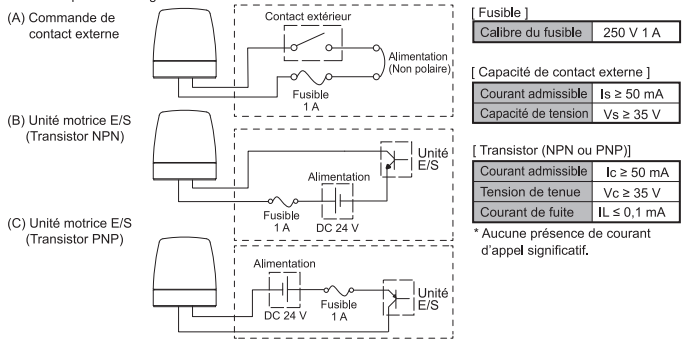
(A) Commande de contact externe

Contact extérieur

Alimentation (Non polaire)

Fusible 1 A

(B) Unité motrice E/S (Transistor NPN)

Unité E/S

Alimentation

Fusible 1 A

DC 24 V

(C) Unité motrice E/S (Transistor PNP)

Alimentation

DC 24 V

Fusible 1 A

Unité E/S

[ Fusible ]

| Calibre du fusible | 250 V 1 A |
|---|---|

[ Capacité de contact externe ]

| Courant admissible | Is ≥ 50 mA |
|---|---|
| Capacité de tension | Vs ≥ 35 V |

[ Transistor (NPN ou PNP)]

| Courant admissible | Ic ≥ 50 mA |
|---|---|
| Tension de tenue | Vc ≥ 35 V |
| Courant de fuite | IL ≤ 0,1 mA |

* Aucune présence de courant d'appel significatif.